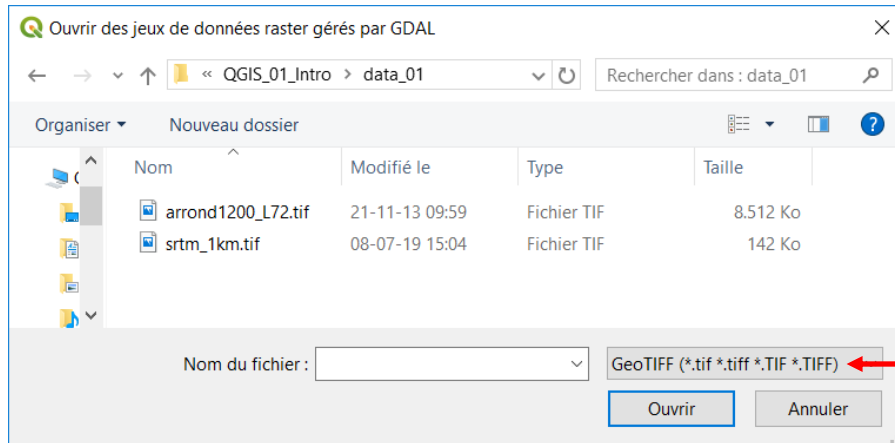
Ouvrir des jeux de données raster gérés par GDAL

« QGIS_01_Intro > data_01

Rechercher dans : data_01

Organiser ▾ Nouveau dossier

| Nom | Modifié le | Type | Taille |
|---|---|---|---|
| arrond1200_L72.tif | 21-11-13 09:59 | Fichier TIF | 8.512 Ko |
| srtm_1km.tif | 08-07-19 15:04 | Fichier TIF | 142 Ko |

Nom du fichier :

GeoTIFF (*.tif *.tiff *.TIF *.TIFF)

Ouvrir Annuler